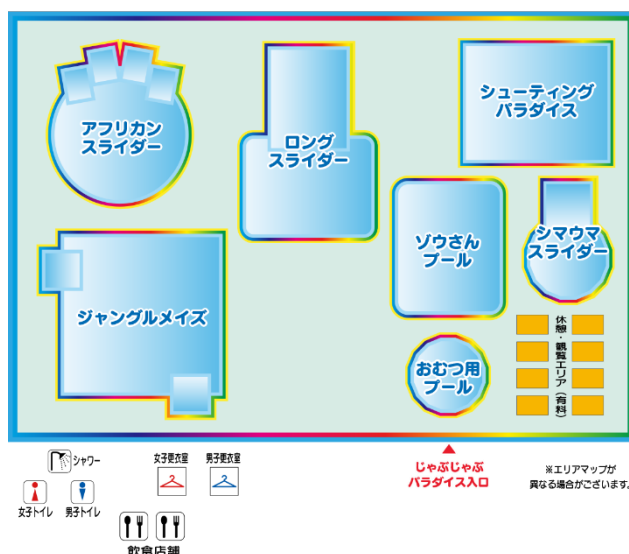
アフリカン
スライダー

ロング
スライダー

シューティング
パラダイス

ゾウさん
プール

シマウマ
スライダー

ジャングルメイズ

休憩・観覧エリア（有料）

おむつ用
プール

シャワー

女子更衣室

男子更衣室

女子トイレ

男子トイレ

飲食店舗

じゃぶじゃぶ
パラダイス入口

※エリアマップが
異なる場合がございます。